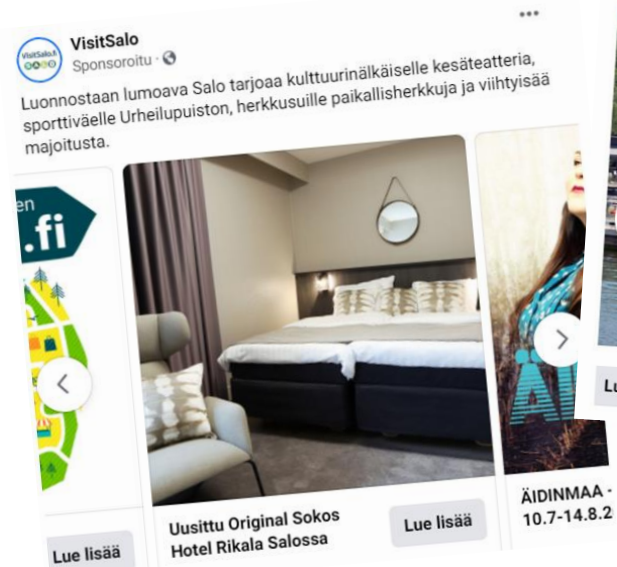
VisitSalo
VisitSalo
Sponsoroitu ·
Luonnostaan lumoava Salo tarjoaa kulttuurinälkäiselle kesäteatteria, sporttiväelle Urheilupuiston, herkkusuille paikallisherkkuja ja viihtyisää majoitusta.

en
.fi

Lue lisää

Uusittu Original Sokos Hotel Rikala Salossa
Lue lisää

ÄIDINMAA - 10.7-14.8.2

Lu